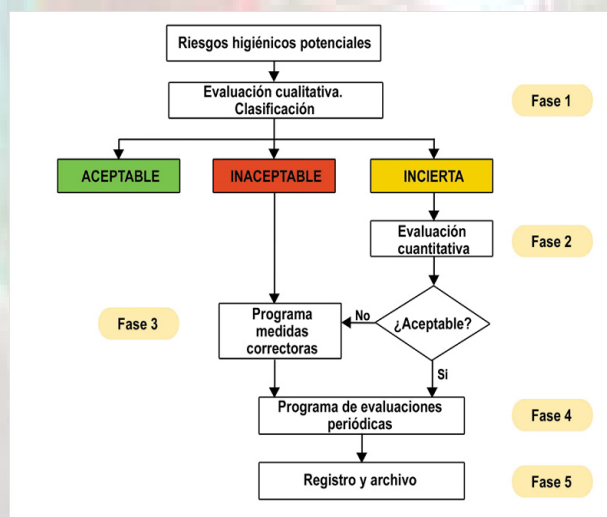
Riesgos higiénicos potenciales

Evaluación cualitativa. Clasificación

Fase 1

ACEPTABLE

INACEPTABLE

INCIERTA

Evaluación cuantitativa

Fase 2

Fase 3

Programa medidas correctoras

No

¿Aceptable?

Si

Programa de evaluaciones periódicas

Fase 4

Registro y archivo

Fase 5